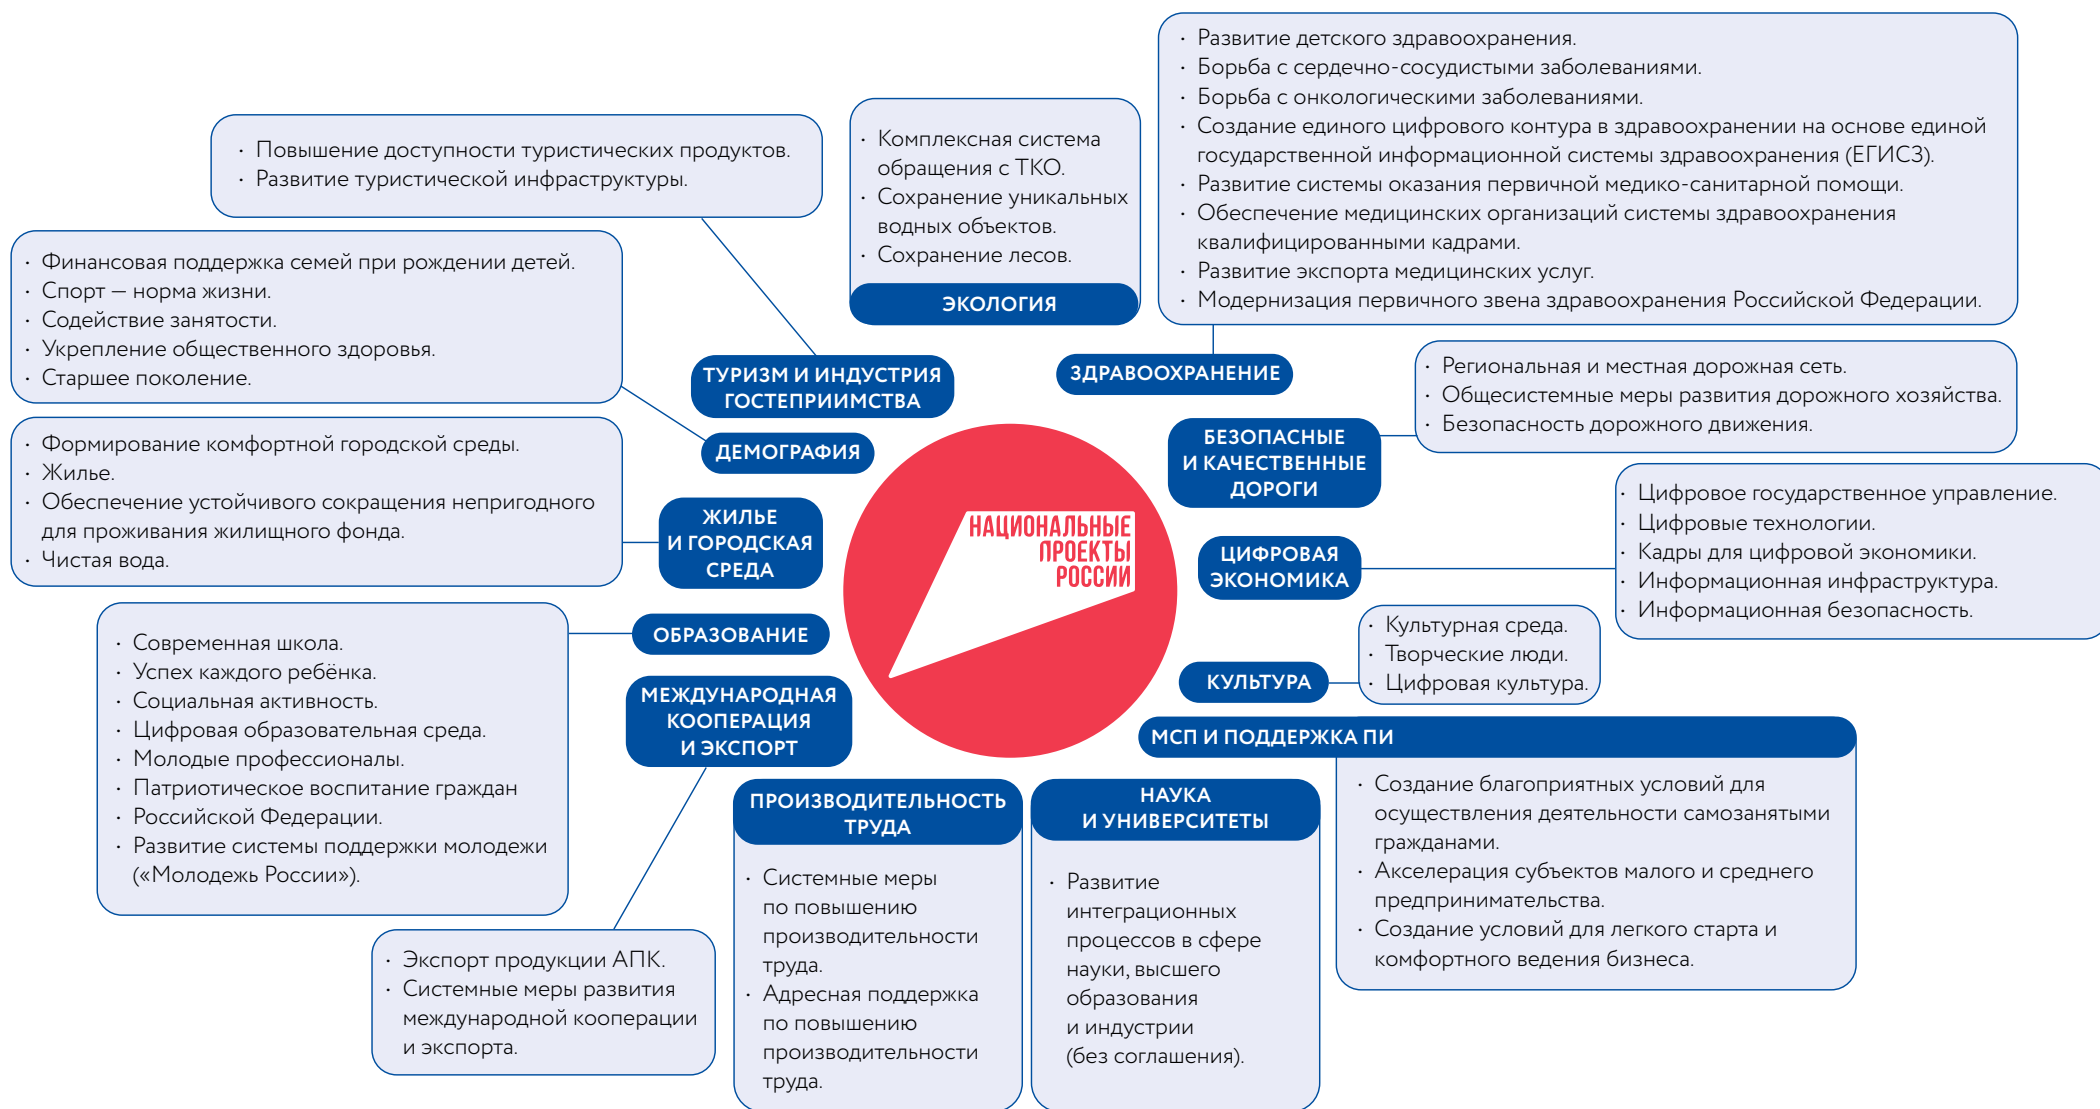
НАЦИОНАЛЬНЫЕ ПРОЕКТЫ РОССИИ

ТУРИЗМ И ИНДУСТРИЯ ГОСТЕПРИИМСТВА
· Повышение доступности туристических продуктов.
· Развитие туристической инфраструктуры.

ЭКОЛОГИЯ
· Комплексная система обращения с ТКО.
· Сохранение уникальных водных объектов.
· Сохранение лесов.

ЗДРАВООХРАНЕНИЕ
· Развитие детского здравоохранения.
· Борьба с сердечно-сосудистыми заболеваниями.
· Борьба с онкологическими заболеваниями.
· Создание единого цифрового контура в здравоохранении на основе единой государственной информационной системы здравоохранения (ЕГИСЗ).
· Развитие системы оказания первичной медико-санитарной помощи.
· Обеспечение медицинских организаций системы здравоохранения квалифицированными кадрами.
· Развитие экспорта медицинских услуг.
· Модернизация первичного звена здравоохранения Российской Федерации.

ДЕМОГРАФИЯ
· Финансовая поддержка семей при рождении детей.
· Спорт — норма жизни.
· Содействие занятости.
· Укрепление общественного здоровья.
· Старшее поколение.

БЕЗОПАСНЫЕ И КАЧЕСТВЕННЫЕ ДОРОГИ
· Региональная и местная дорожная сеть.
· Общесистемные меры развития дорожного хозяйства.
· Безопасность дорожного движения.

ЖИЛЬЕ И ГОРОДСКАЯ СРЕДА
· Формирование комфортной городской среды.
· Жилье.
· Обеспечение устойчивого сокращения непригодного для проживания жилищного фонда.
· Чистая вода.

ЦИФРОВАЯ ЭКОНОМИКА
· Цифровое государственное управление.
· Цифровые технологии.
· Кадры для цифровой экономики.
· Информационная инфраструктура.
· Информационная безопасность.

ОБРАЗОВАНИЕ
· Современная школа.
· Успех каждого ребёнка.
· Социальная активность.
· Цифровая образовательная среда.
· Молодые профессионалы.
· Патриотическое воспитание граждан Российской Федерации.
· Развитие системы поддержки молодежи («Молодежь России»).

КУЛЬТУРА
· Культурная среда.
· Творческие люди.
· Цифровая культура.

МЕЖДУНАРОДНАЯ КООПЕРАЦИЯ И ЭКСПОРТ
· Экспорт продукции АПК.
· Системные меры развития международной кооперации и экспорта.

МСП И ПОДДЕРЖКА ПИ
· Создание благоприятных условий для осуществления деятельности самозанятыми гражданами.
· Акселерация субъектов малого и среднего предпринимательства.
· Создание условий для легкого старта и комфортного ведения бизнеса.

ПРОИЗВОДИТЕЛЬНОСТЬ ТРУДА
· Системные меры по повышению производительности труда.
· Адресная поддержка по повышению производительности труда.

НАУКА И УНИВЕРСИТЕТЫ
· Развитие интеграционных процессов в сфере науки, высшего образования и индустрии (без соглашения).